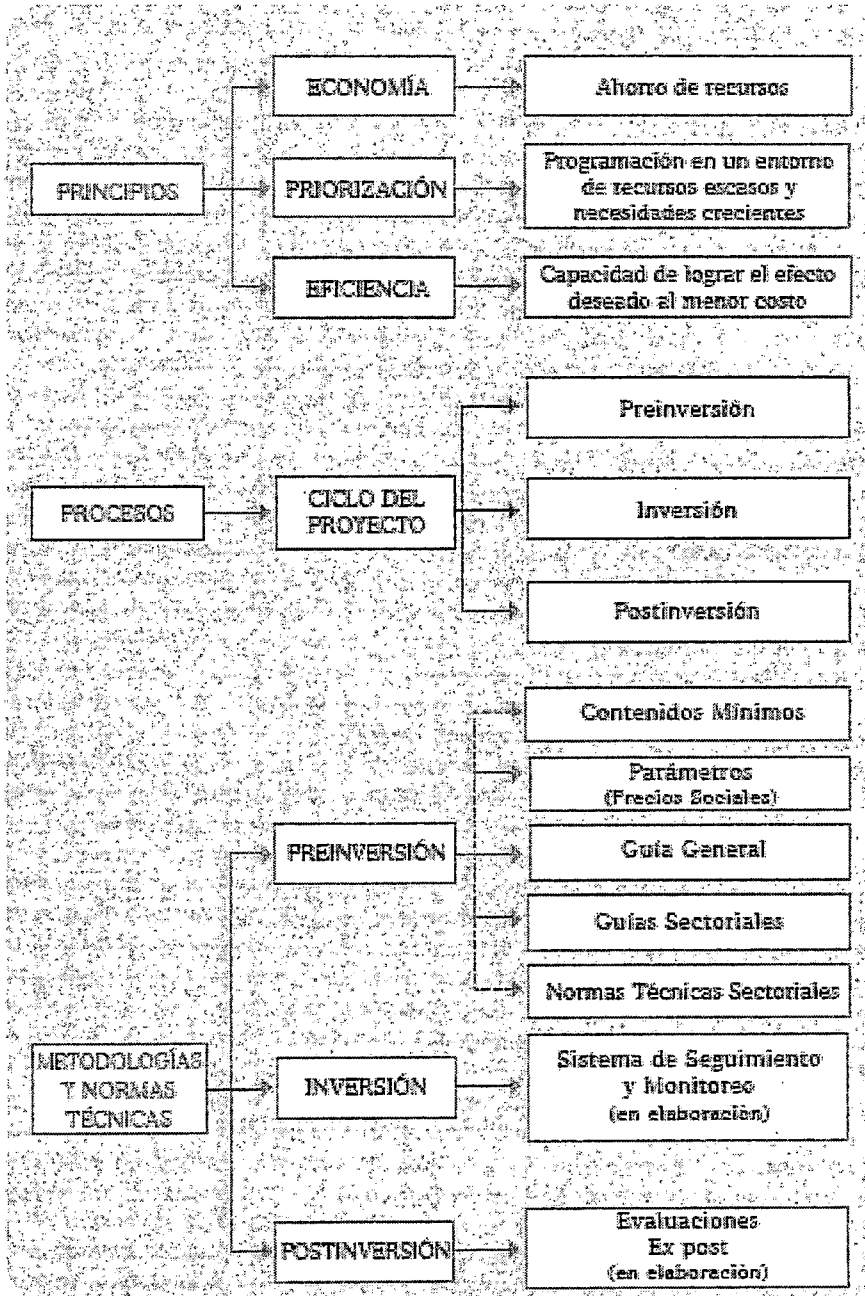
PRINCIPIOS

ECONOMÍA

Ahorro de recursos

PRIORIZACIÓN

Programación en un entorno de recursos escasos y necesidades crecientes

EFICIENCIA

Capacidad de lograr el efecto deseado al menor costo

PROCESOS

CICLO DEL PROYECTO

Preinversión

Inversión

Postinversión

METODOLOGÍAS Y NORMAS TÉCNICAS

PREINVERSIÓN

Contenidos Mínimos

Parámetros (Precios Sociales)

Guía General

Guías Sectoriales

Normas Técnicas Sectoriales

INVERSIÓN

Sistema de Seguimiento y Monitoreo (en elaboración)

POSTINVERSIÓN

Evaluaciones Ex post (en elaboración)